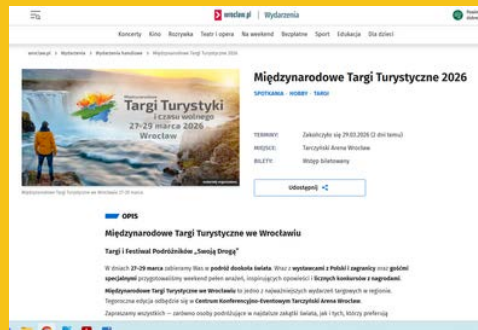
wroclaw.pl | Wydarzenia

Koncerty Kino Rozrywka Teatr i opera Na weekend Bezpłatne Sport Edukacja Dla dzieci

wroclaw.pl > Wydarzenia > Wydarzenia handlowe > Międzynarodowe Targi Turystyczne 2026

Międzynarodowe Targi Turystyki i czasu wolnego 27-29 marca 2026 Wrocław

Międzynarodowe Targi Turystyczne we Wrocławiu 27-29 marca

Międzynarodowe Targi Turystyczne 2026

SPOTKANIA · HOBBY · TARGI

TERMINY: Zakończyło się 29.03.2026 (2 dni temu)

MIEJSCE: Tarczyński Arena Wrocław

BILETY: Wstęp biletowany

Udostępnij

OPIS

Międzynarodowe Targi Turystyczne we Wrocławiu

Targi i Festiwal Podróżników „Swoją Drogą"

W dniach 27-29 marca zabieramy Was w podróż dookoła świata. Wraz z wystawcami z Polski i zagranicy oraz gośćmi specjalnymi przygotowaliśmy weekend pełen wrażeń, inspirujących spotkań i licznych konkursów z nagrodami.

Międzynarodowe Targi Turystyczne we Wrocławiu to jedno z najważniejszych wydarzeń targowych w regionie. Tegoroczna edycja odbędzie się w Centrum Konferencyjno-Eventowym Tarczyński Arena Wrocław.

Zapraszamy wszystkich — zarówno osoby podróżujące w najdalsze zakątki świata, jak i tych, którzy preferują